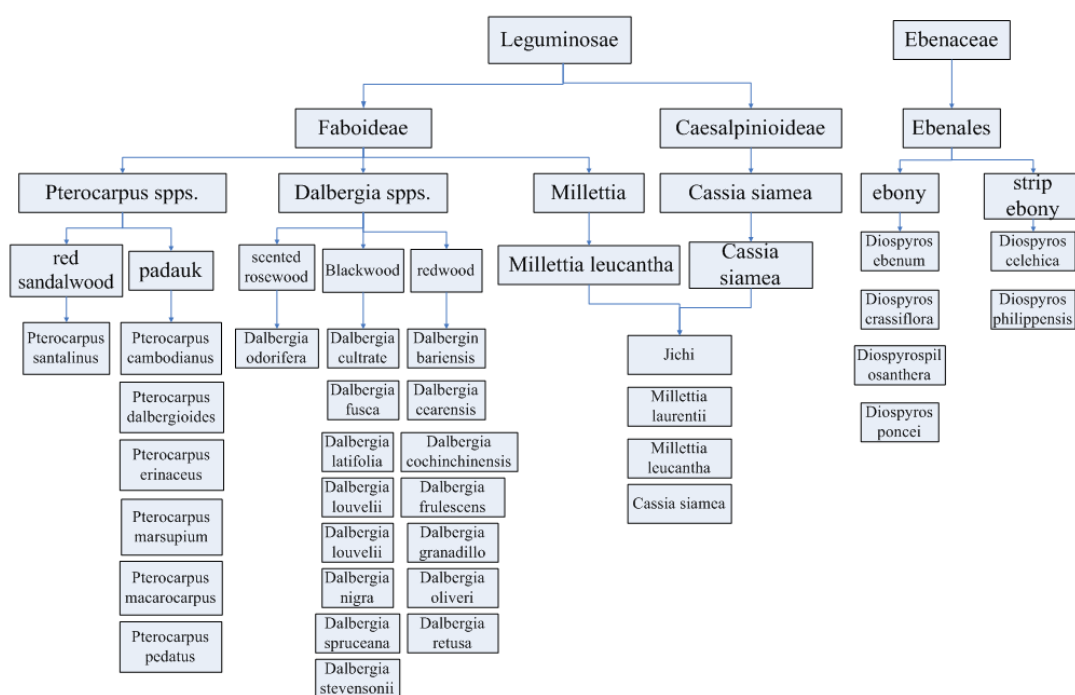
Leguminosae

Ebenaceae

Faboideae

Caesalpinioideae

Ebenales

Pterocarpus spps.

Dalbergia spps.

Millettia

Cassia siamea

ebony

strip ebony

red sandalwood

padauk

scented rosewood

Blackwood

redwood

Millettia leucantha

Cassia siamea

Diospyros ebenum

Diospyros celehica

Pterocarpus santalinus

Pterocarpus cambodianus

Pterocarpus dalbergioides

Pterocarpus erinaceus

Pterocarpus marsupium

Pterocarpus macarocarpus

Pterocarpus pedatus

Dalbergia odorifera

Dalbergia cultrate

Dalbergia fusca

Dalbergia latifolia

Dalbergia louvelii

Dalbergia louvelii

Dalbergia nigra

Dalbergia spruceana

Dalbergia stevensonii

Dalbergin bariensis

Dalbergia ccarensis

Dalbergia cochinchinensis

Dalbergia frulescens

Dalbergia granadillo

Dalbergia oliveri

Dalbergia retusa

Jichi

Millettia laurentii

Millettia leucantha

Cassia siamea

Diospyros crassiflora

Diospyrospil osanthera

Diospyros poncei

Diospyros philippensis